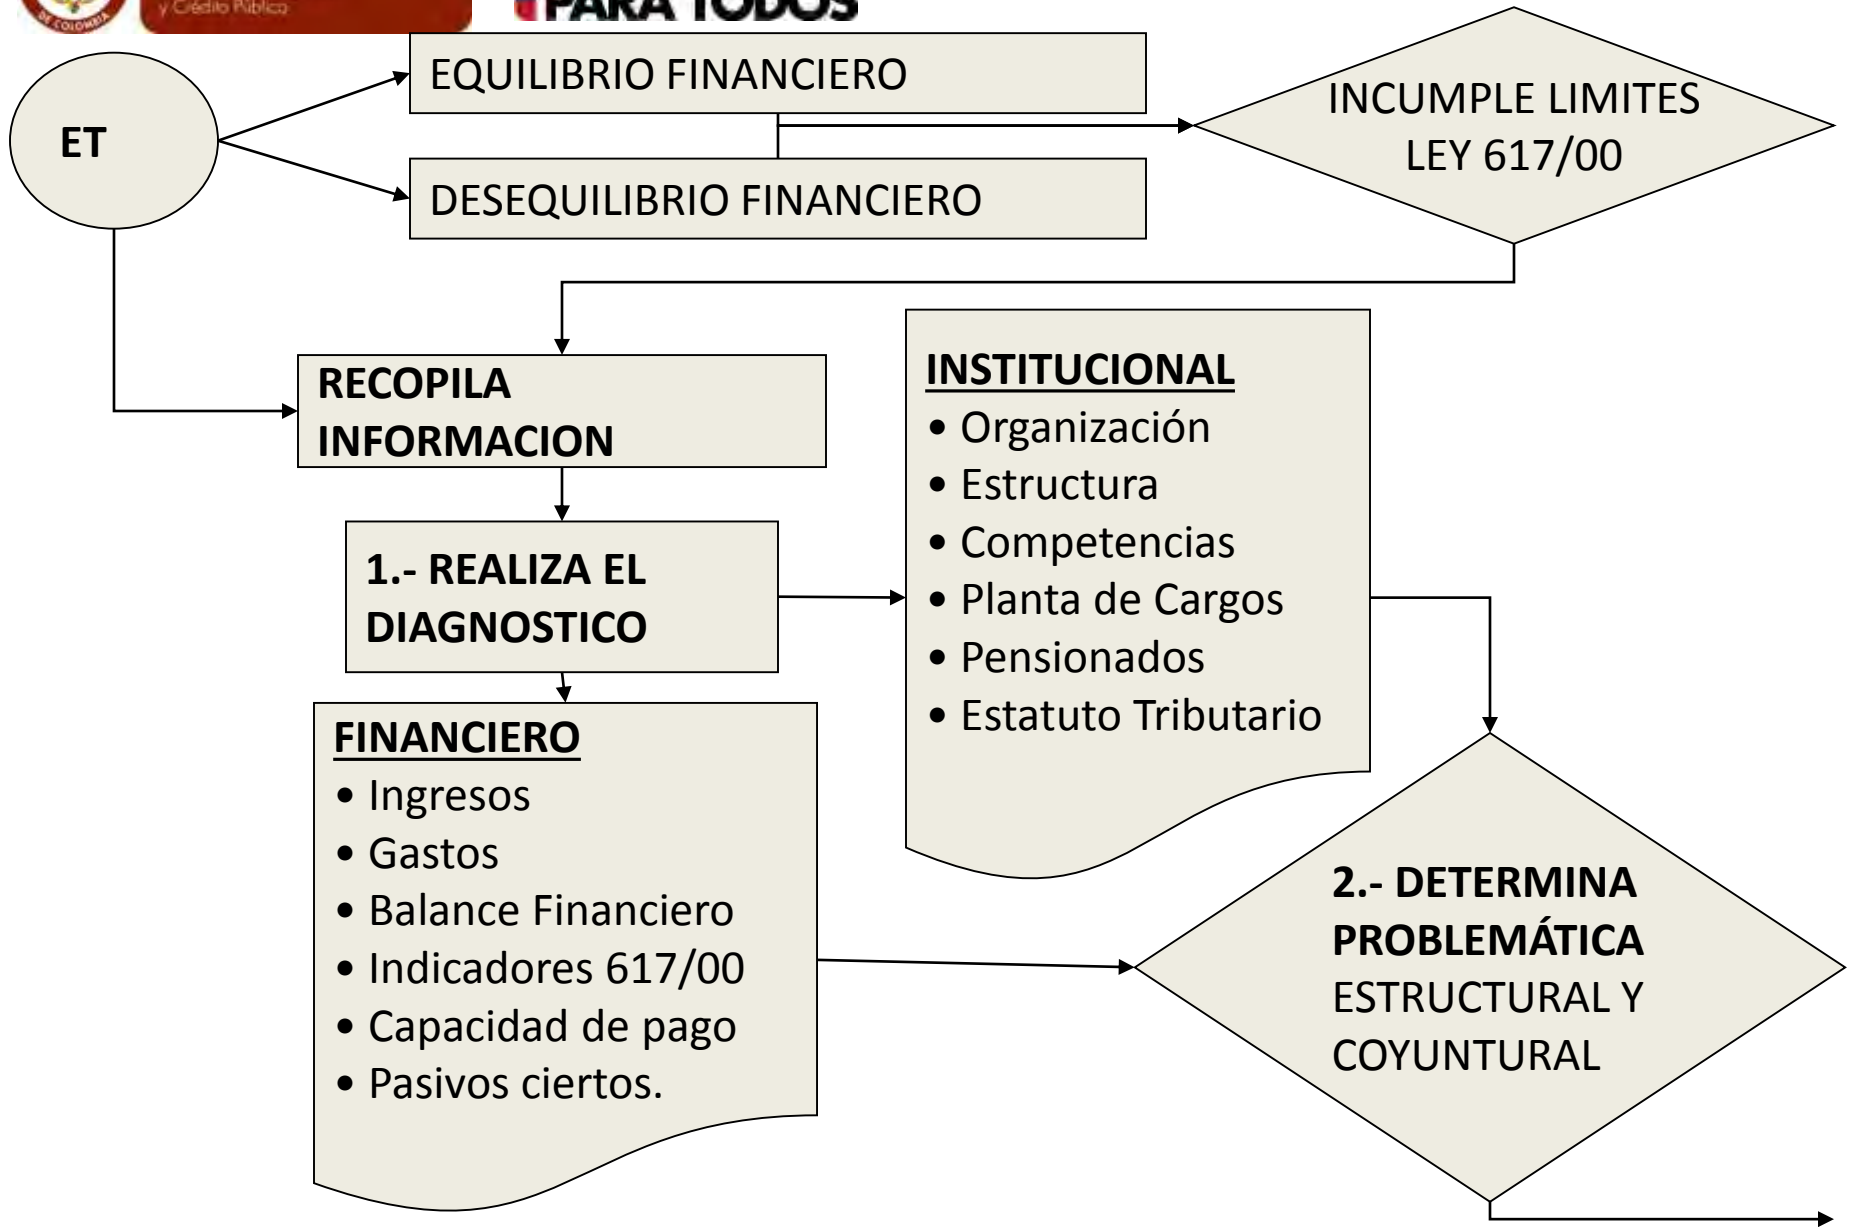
y Crédito Público

PARA TODOS

ET

EQUILIBRIO FINANCIERO

DESEQUILIBRIO FINANCIERO

INCUMPLE LIMITES LEY 617/00

RECOPILA INFORMACION

1.- REALIZA EL DIAGNOSTICO

INSTITUCIONAL
• Organización
• Estructura
• Competencias
• Planta de Cargos
• Pensionados
• Estatuto Tributario

FINANCIERO
• Ingresos
• Gastos
• Balance Financiero
• Indicadores 617/00
• Capacidad de pago
• Pasivos ciertos.

2.- DETERMINA PROBLEMÁTICA ESTRUCTURAL Y COYUNTURAL